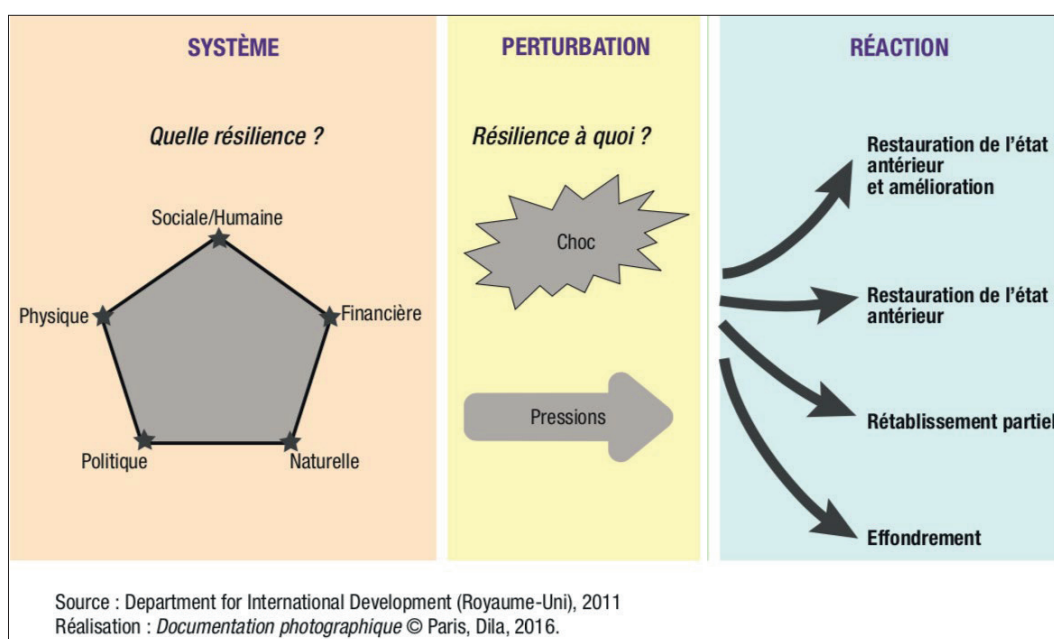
SYSTÈME

Quelle résilience ?

Sociale/Humaine

Physique

Financière

Politique

Naturelle

PERTURBATION

Résilience à quoi ?

Choc

Pressions

RÉACTION

Restauration de l'état antérieur et amélioration

Restauration de l'état antérieur

Rétablissement partiel

Effondrement

Source : Department for International Development (Royaume-Uni), 2011
Réalisation : *Documentation photographique* © Paris, Dila, 2016.